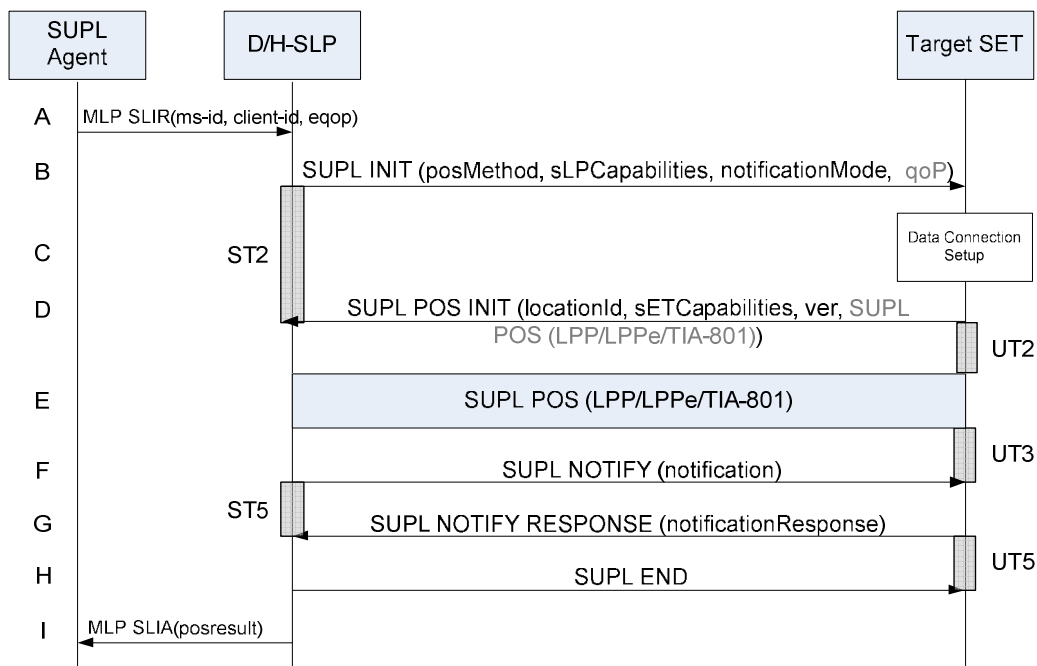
SUPL Agent

D/H-SLP

Target SET

A

MLP SLIR(ms-id, client-id, eqop)

B

SUPL INIT (posMethod, sLPCapabilities, notificationMode, qoP)

C

ST2

Data Connection Setup

D

SUPL POS INIT (locationId, sETCapabilities, ver, SUPL POS (LPP/LPPe/TIA-801))

UT2

E

SUPL POS (LPP/LPPe/TIA-801)

UT3

F

SUPL NOTIFY (notification)

ST5

G

SUPL NOTIFY RESPONSE (notificationResponse)

UT5

H

SUPL END

I

MLP SLIA(posresult)